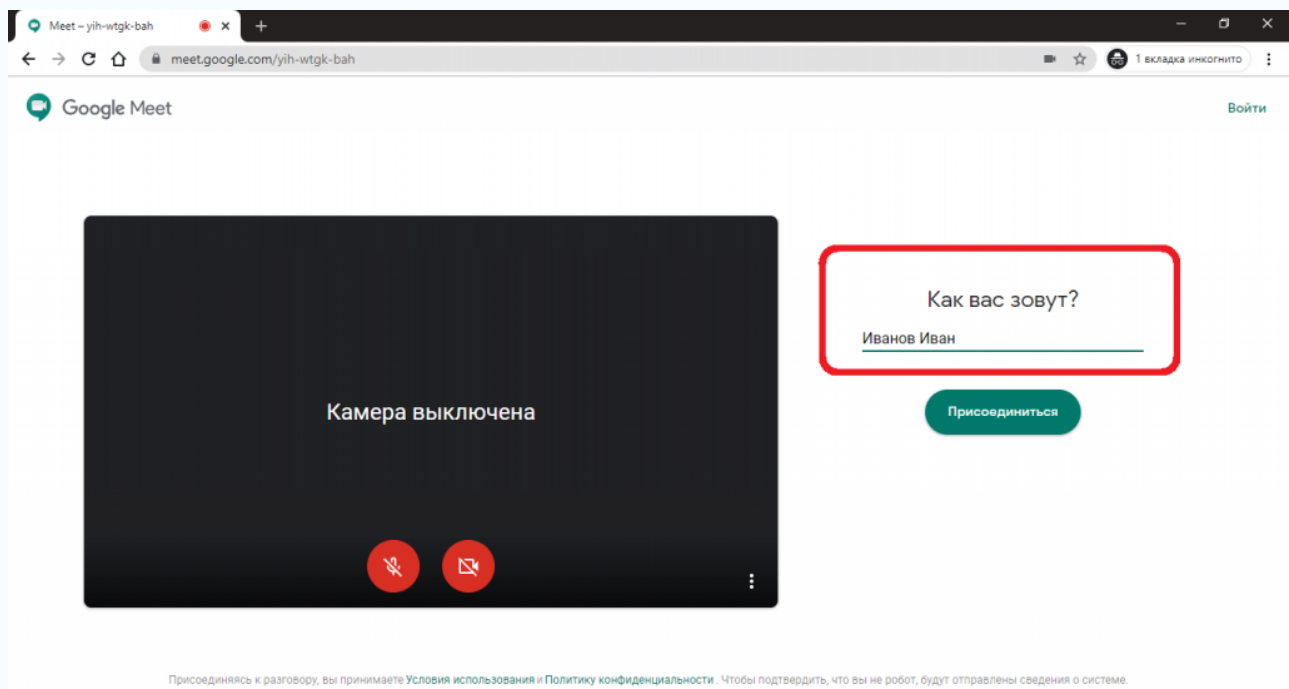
Meet – yih-wtgk-bah

meet.google.com/yih-wtgk-bah

1 вкладка инкогнито

Google Meet

Войти

Камера выключена

Как вас зовут?

Иванов Иван

Присоединиться

Присоединяясь к разговору, вы принимаете Условия использования и Политику конфиденциальности . Чтобы подтвердить, что вы не робот, будут отправлены сведения о системе.